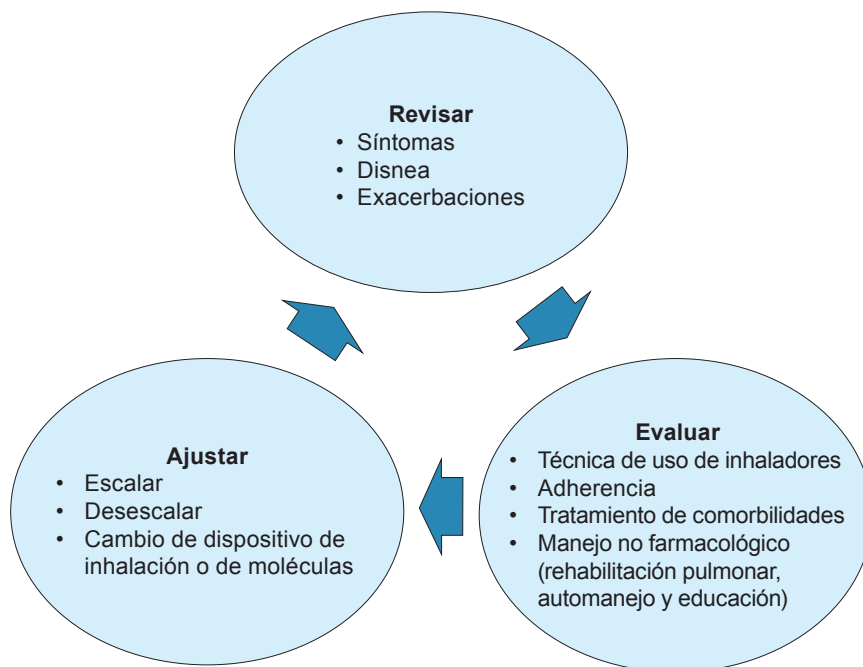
**Revisar**
- Síntomas
- Disnea
- Exacerbaciones

**Evaluar**
- Técnica de uso de inhaladores
- Adherencia
- Tratamiento de comorbilidades
- Manejo no farmacológico (rehabilitación pulmonar, automanejo y educación)

**Ajustar**
- Escalar
- Desescalar
- Cambio de dispositivo de inhalación o de moléculas